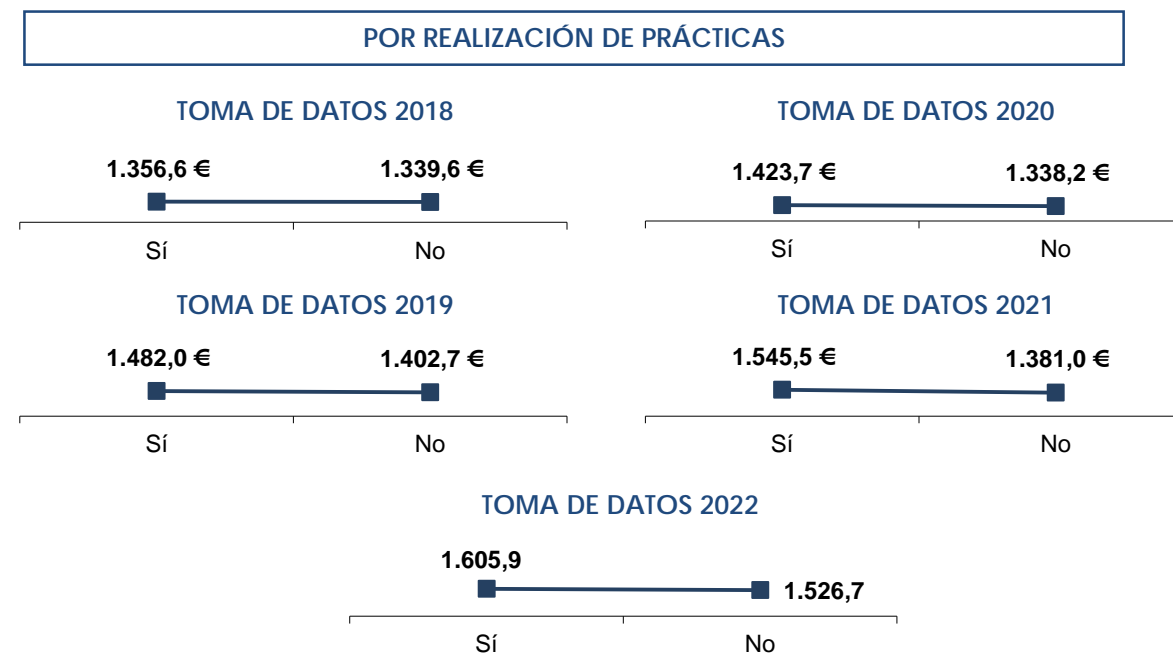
POR REALIZACIÓN DE PRÁCTICAS

TOMA DE DATOS 2018

1.356,6 €
1.339,6 €

Sí
No

TOMA DE DATOS 2020

1.423,7 €
1.338,2 €

Sí
No

TOMA DE DATOS 2019

1.482,0 €
1.402,7 €

Sí
No

TOMA DE DATOS 2021

1.545,5 €
1.381,0 €

Sí
No

TOMA DE DATOS 2022

1.605,9
1.526,7

Sí
No